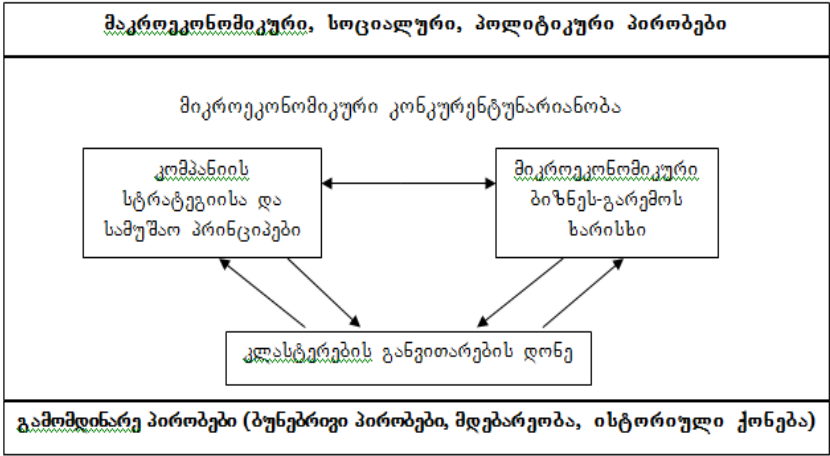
მაკროეკონომიკური, სოციალური, პოლიტიკური პირობები

მიკროეკონომიკური კონკურენტუნარიანობა

კომპანიის სტრატეგიისა და სამუშაო პრინციპები

მიკროეკონომიკური ბიზნეს-გარემოს ხარისხი

კლასტერების განვითარების დონე

გამომდინარე პირობები (ბუნებრივი პირობები, მდებარეობა, ისტორიული ქონება)